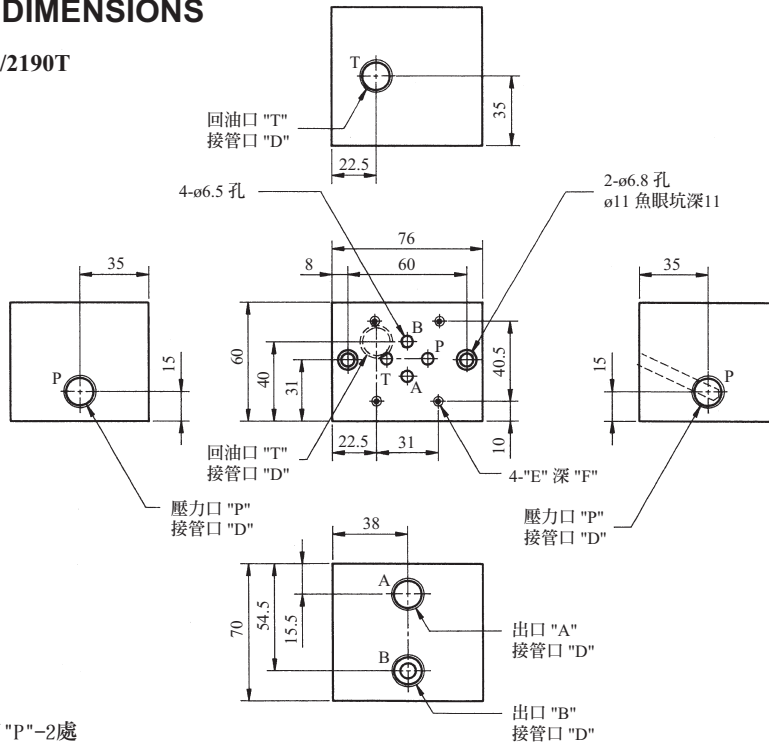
DIMENSIONS

/2190T

T

回油口 "T"
接管口 "D"

35

22.5

4-ø6.5 孔

2-ø6.8 孔
ø11 魚眼坑深11

76

8

60

35

35

60

40

31

B

P

T

A

40.5

10

15

15

P

P

22.5

31

回油口 "T"
接管口 "D"

4-"E" 深 "F"

壓力口 "P"
接管口 "D"

壓力口 "P"
接管口 "D"

38

70

54.5

15.5

A

B

出口 "A"
接管口 "D"

出口 "B"
接管口 "D"

"P"-2處